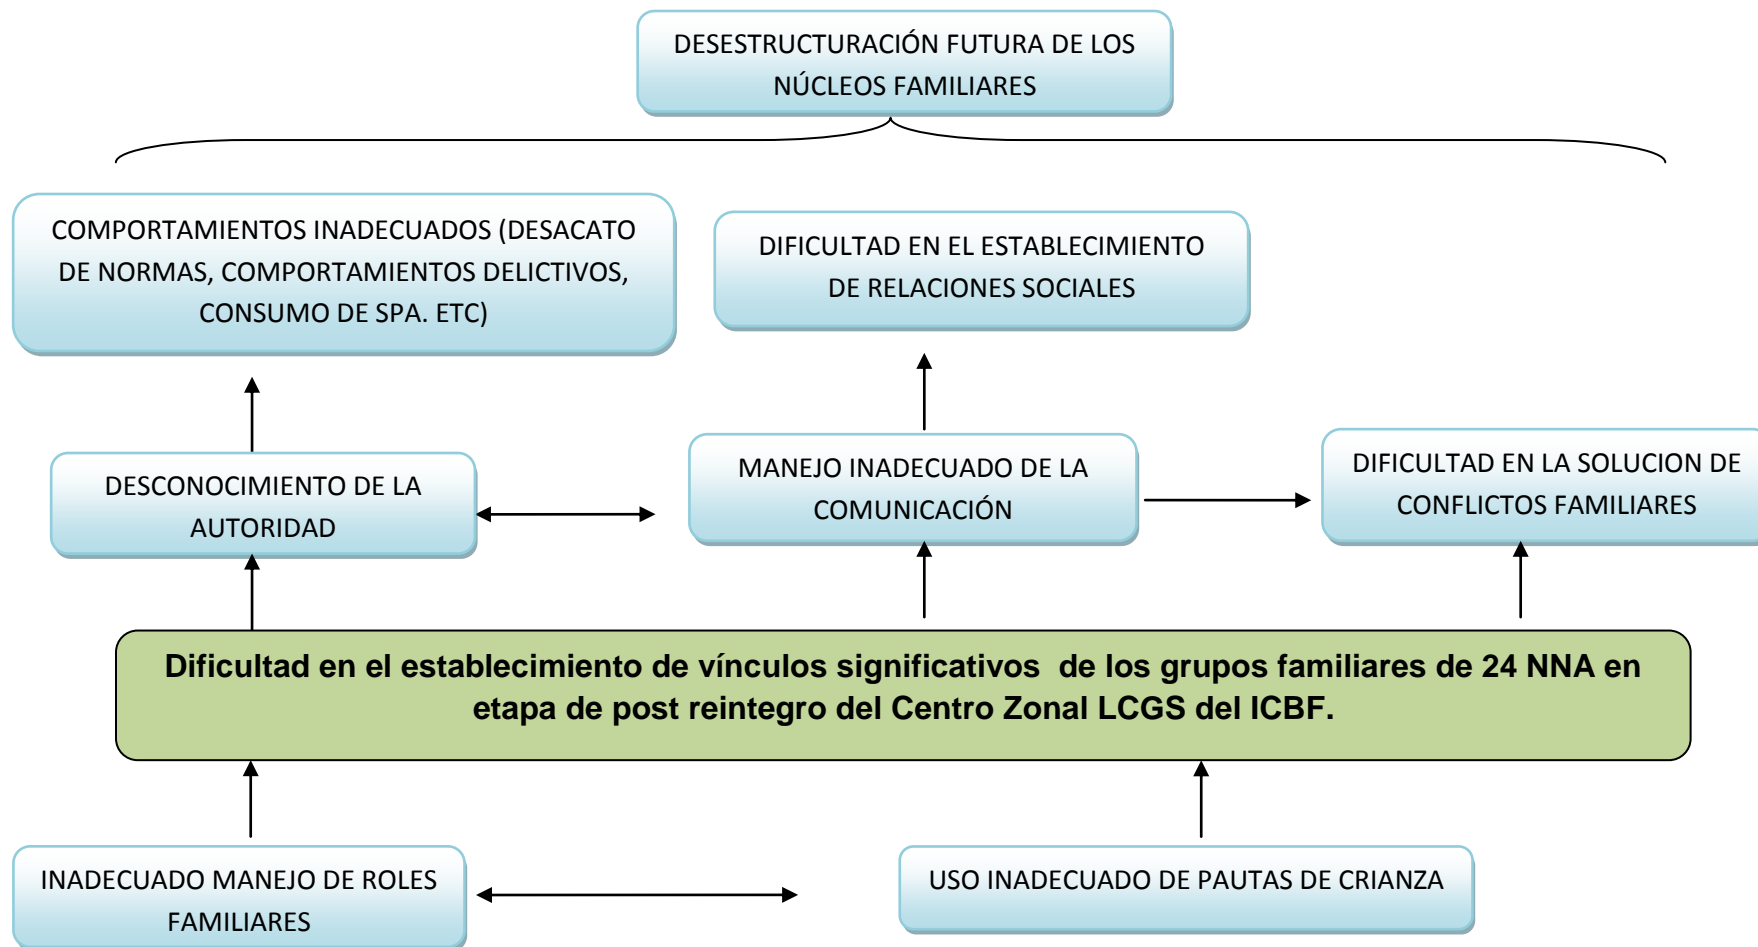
DESESTRUCTURACIÓN FUTURA DE LOS NÚCLEOS FAMILIARES

COMPORTAMIENTOS INADECUADOS (DESACATO DE NORMAS, COMPORTAMIENTOS DELICTIVOS, CONSUMO DE SPA. ETC)

DIFICULTAD EN EL ESTABLECIMIENTO DE RELACIONES SOCIALES

DESCONOCIMIENTO DE LA AUTORIDAD

MANEJO INADECUADO DE LA COMUNICACIÓN

DIFICULTAD EN LA SOLUCION DE CONFLICTOS FAMILIARES

Dificultad en el establecimiento de vínculos significativos de los grupos familiares de 24 NNA en etapa de post reintegro del Centro Zonal LCGS del ICBF.

INADECUADO MANEJO DE ROLES FAMILIARES

USO INADECUADO DE PAUTAS DE CRIANZA